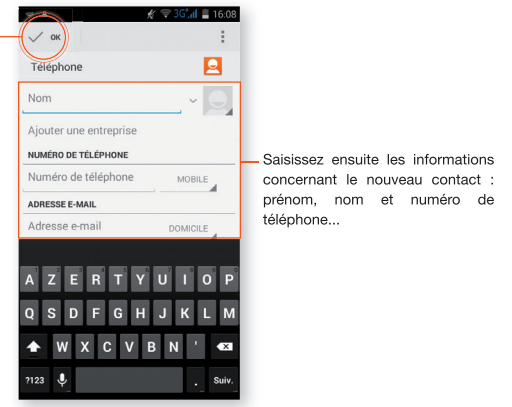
16:08

OK

Téléphone

Nom

Ajouter une entreprise

NUMÉRO DE TÉLÉPHONE

Numéro de téléphone

MOBILE

ADRESSE E-MAIL

Adresse e-mail

DOMICILE

A Z E R T Y U I O P
Q S D F G H J K L M
W X C V B N '
?123 . Suiv.

Saisissez ensuite les informations concernant le nouveau contact : prénom, nom et numéro de téléphone...